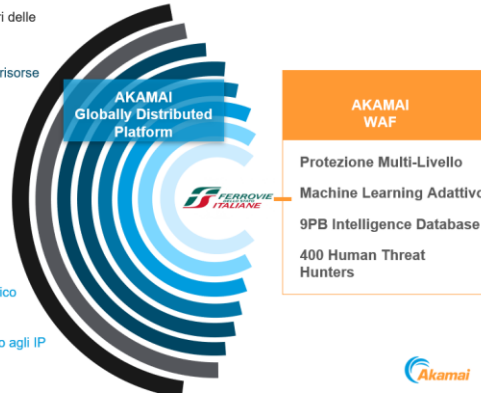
i delle

risorse

ico

o agli IP

AKAMAI
Globally Distributed
Platform

FERROVIE
DELLO STATO
ITALIANE

AKAMAI
WAF

Protezione Multi-Livello

Machine Learning Adattivo

9PB Intelligence Database

400 Human Threat Hunters

Akamai